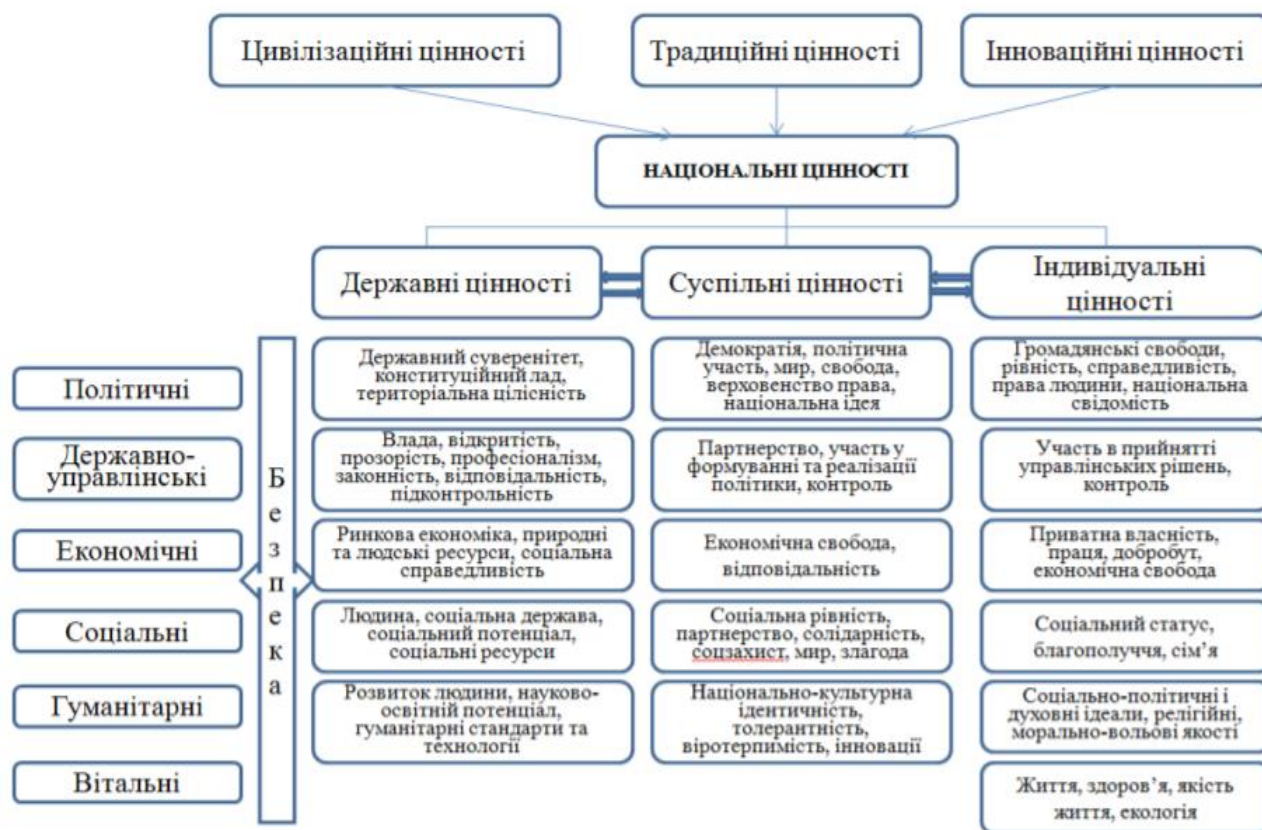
Цивілізаційні цінності

Традиційні цінності

Інноваційні цінності

НАЦІОНАЛЬНІ ЦІННОСТІ

Державні цінності

Суспільні цінності

Індивідуальні цінності

Політичні

Державно-управлінські

Економічні

Соціальні

Гуманітарні

Вітальні

Безпека

Державний суверенітет, конституційний лад, територіальна цілісність

Влада, відкритість, прозорість, професіоналізм, законність, відповідальність, підконтрольність

Ринкова економіка, природні та людські ресурси, соціальна справедливість

Людина, соціальна держава, соціальний потенціал, соціальні ресурси

Розвиток людини, науково-освітній потенціал, гуманітарні стандарти та технології

Демократія, політична участь, мир, свобода, верховенство права, національна ідея

Партнерство, участь у формуванні та реалізації політики, контроль

Економічна свобода, відповідальність

Соціальна рівність, партнерство, солідарність, соцзахист, мир, злагода

Національно-культурна ідентичність, толерантність, віротерпимість, інновації

Громадянські свободи, рівність, справедливість, права людини, національна свідомість

Участь в прийнятті управлінських рішень, контроль

Приватна власність, праця, добробут, економічна свобода

Соціальний статус, благополуччя, сім'я

Соціально-політичні і духовні ідеали, релігійні, морально-вольові якості

Життя, здоров'я, якість життя, екологія